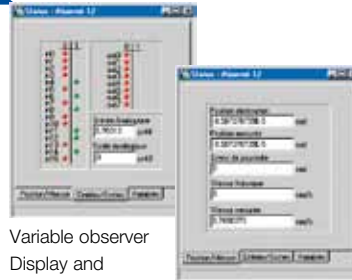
Status - Maxmot 12 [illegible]

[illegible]

Status - Maxmot 12

Position demandée
0.3872787336.5 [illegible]
Position mesurée
0.3872787336.5 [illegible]
Erreur de poursuite
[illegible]
Vitesse théorique
0 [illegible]
Vitesse mesurée
0.7908375 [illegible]

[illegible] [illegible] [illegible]

Variable observer
Display and